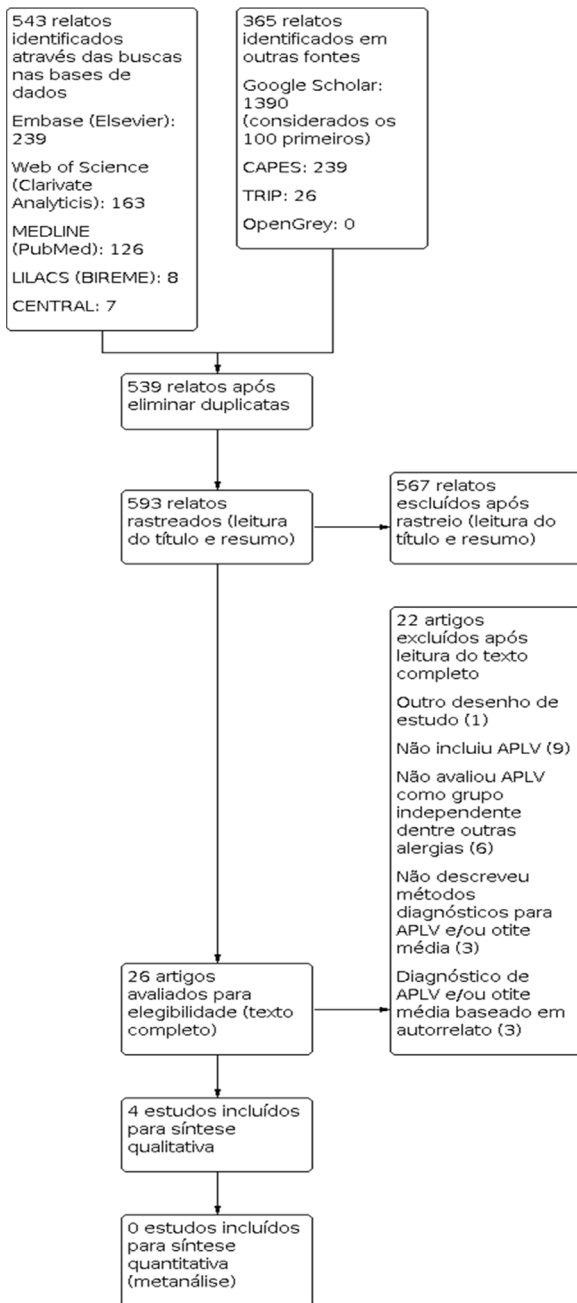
543 relatos identificados através das buscas nas bases de dados

Embase (Elsevier): 239

Web of Science (Clarivate Analyticis): 163

MEDLINE (PubMed): 126

LILACS (BIREME): 8

CENTRAL: 7

365 relatos identificados em outras fontes

Google Scholar: 1390 (considerados os 100 primeiros)

CAPES: 239

TRIP: 26

OpenGrey: 0

539 relatos após eliminar duplicatas

593 relatos rastreados (leitura do título e resumo)

567 relatos escluídos após rastreio (leitura do título e resumo)

22 artigos excluídos após leitura do texto completo

Outro desenho de estudo (1)

Não incluiu APLV (9)

Não avaliou APLV como grupo independente dentre outras alergias (6)

Não descreveu métodos diagnósticos para APLV e/ou otite média (3)

Diagnóstico de APLV e/ou otite média baseado em autorrelato (3)

26 artigos avaliados para elegibilidade (texto completo)

4 estudos incluídos para síntese qualitativa

0 estudos incluídos para síntese quantitativa (metanálise)